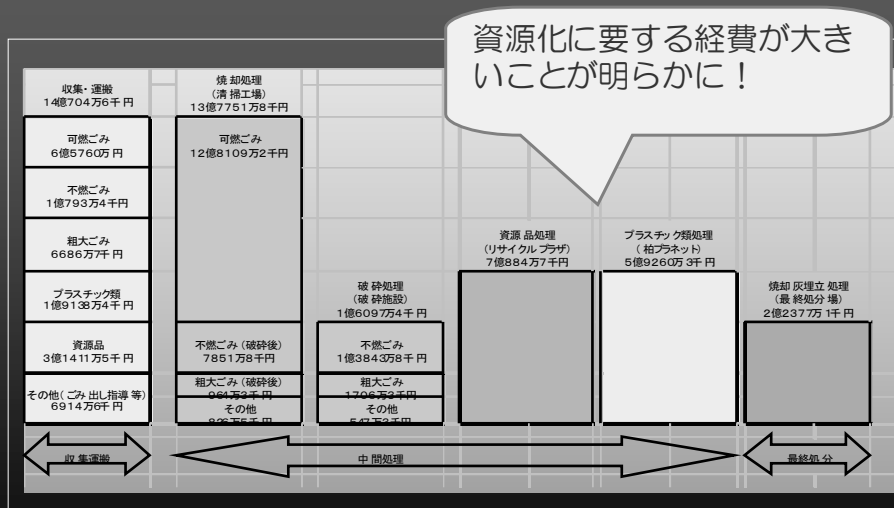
資源化に要する経費が大きいことが明らかに！

収集・運搬
14億704万6千円

可燃ごみ
6億5760万円

不燃ごみ
1億793万4千円

粗大ごみ
6686万7千円

プラスチック類
1億9138万4千円

資源品
3億1411万5千円

その他（ごみ出し指導等）
6914万6千円

焼却処理
（清掃工場）
13億7751万8千円

可燃ごみ
12億8109万2千円

不燃ごみ（破砕後）
7851万8千円

粗大ごみ（破砕後）
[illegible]

その他
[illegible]

破砕処理
（破砕施設）
1億609万4千円

不燃ごみ
1億3843万8千円

粗大ごみ
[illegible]

その他
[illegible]

資源品処理
（リサイクルプラザ）
7億884万7千円

プラスチック類処理
（柏プラネット）
5億9260万3千円

焼却灰埋立処理
（最終処分場）
2億2377万1千円

収集運搬

中間処理

最終処分